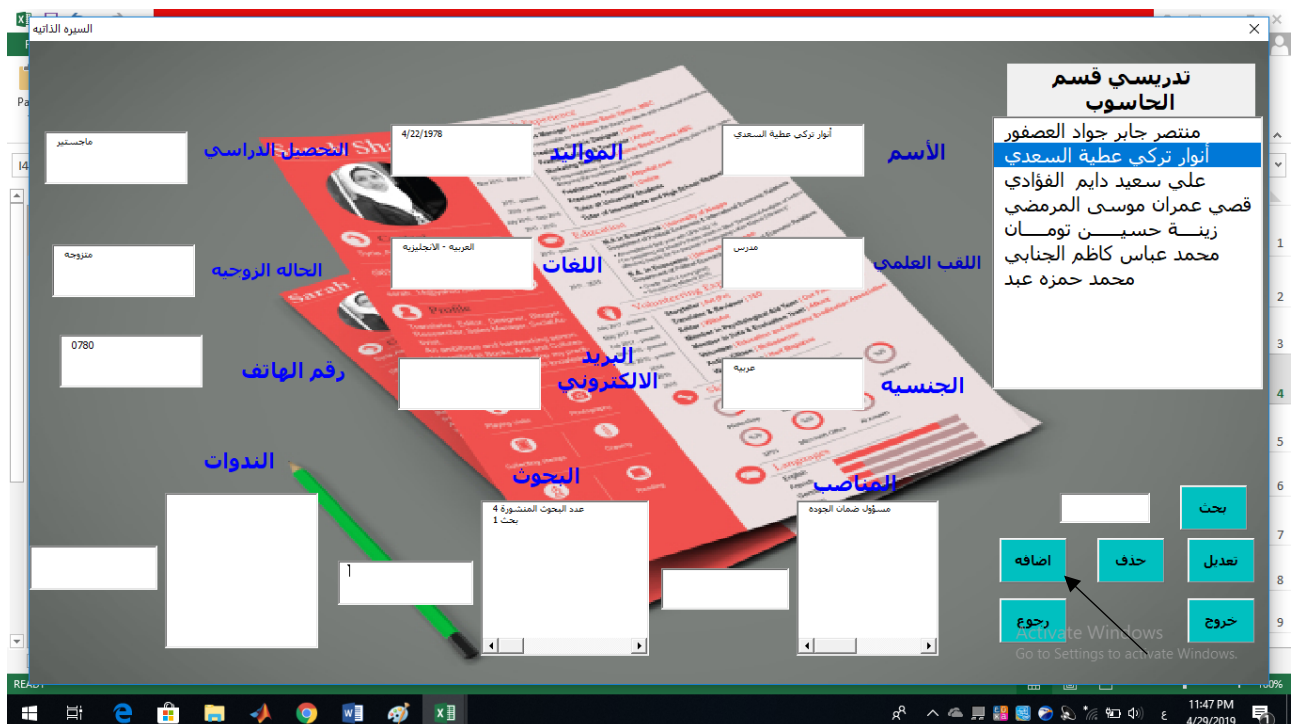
السيره الذاتيه

تدريسي قسم الحاسوب

منتصر جابر جواد العصفور
أنوار تركي عطية السعدي
علي سعيد دايم الفؤادي
قصي عمران موسى المرمضي
زينـــة حسيـــن تومـــان
محمد عباس كاظم الجنابي
محمد حمزه عبد

الأسم
أنوار تركي عطية السعدي

المواليد
4/22/1978

التحصيل الدراسي
ماجستير

اللقب العلمي
مدرس

اللغات
العربية - الانجليزية

الحاله الزوجيه
متزوجه

الجنسيه
عربية

البريد الالكتروني

رقم الهاتف
0780

الندوات

البحوث
عدد البحوث المنشورة 4
بحث 1

المناصب
مسؤول ضمان الجوده

1

بحث
تعديل
حذف
اضافه
خروج
رجوع

Activate Windows
Go to Settings to activate Windows.

READY
11:47 PM
4/29/2019